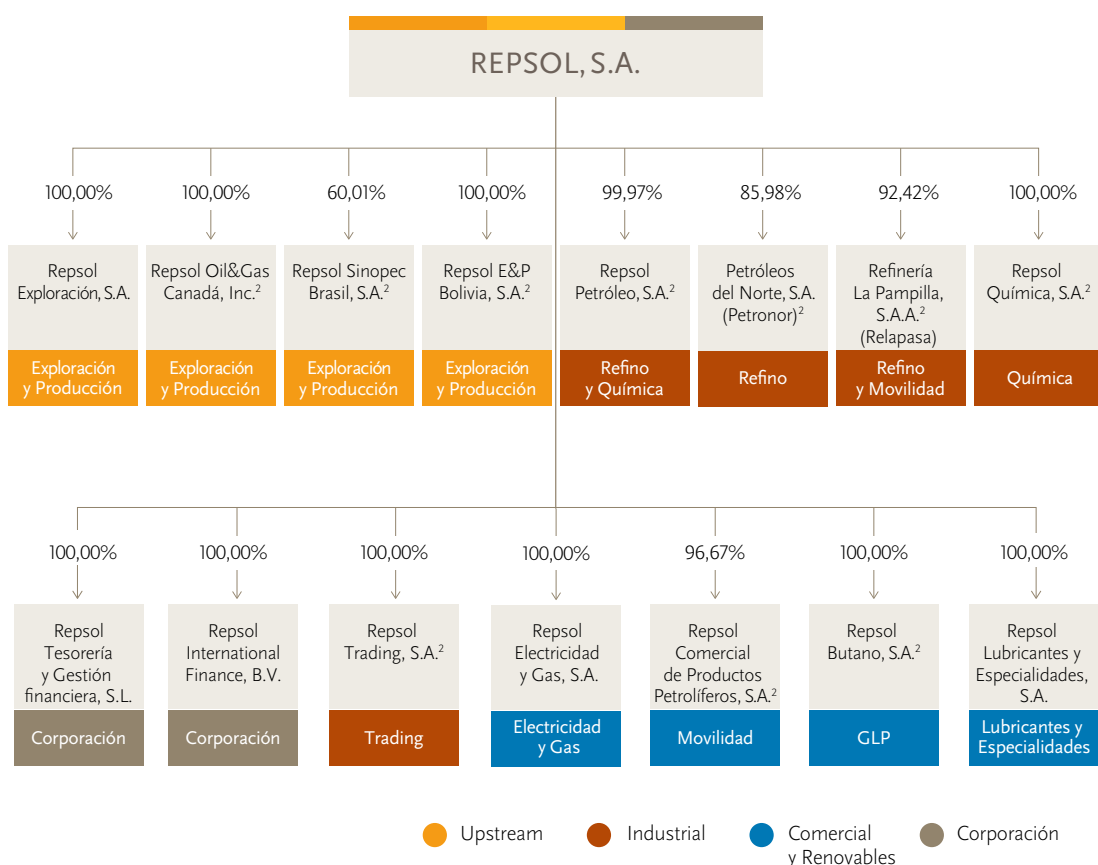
REPSOL, S.A.

100,00%
Repsol Exploración, S.A.
Exploración y Producción

100,00%
Repsol Oil&Gas Canadá, Inc.$^2$
Exploración y Producción

60,01%
Repsol Sinopec Brasil, S.A.$^2$
Exploración y Producción

100,00%
Repsol E&P Bolivia, S.A.$^2$
Exploración y Producción

99,97%
Repsol Petróleo, S.A.$^2$
Refino y Química

85,98%
Petróleos del Norte, S.A. (Petronor)$^2$
Refino

92,42%
Refinería La Pampilla, S.A.A.$^2$ (Relapasa)
Refino y Movilidad

100,00%
Repsol Química, S.A.$^2$
Química

100,00%
Repsol Tesorería y Gestión financiera, S.L.
Corporación

100,00%
Repsol International Finance, B.V.
Corporación

100,00%
Repsol Trading, S.A.$^2$
Trading

100,00%
Repsol Electricidad y Gas, S.A.
Electricidad y Gas

96,67%
Repsol Comercial de Productos Petrolíferos, S.A.$^2$
Movilidad

100,00%
Repsol Butano, S.A.$^2$
GLP

100,00%
Repsol Lubricantes y Especialidades, S.A.
Lubricantes y Especialidades

Upstream
Industrial
Comercial y Renovables
Corporación